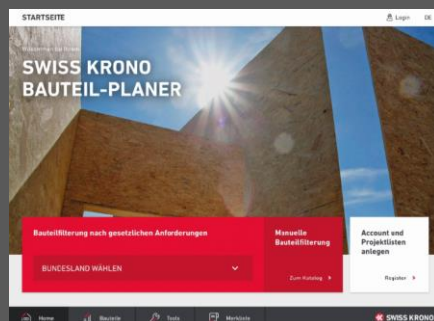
STARTSEITE

Login DE

Willkommen im Planer

SWISS KRONO BAUTEIL-PLANER

Bauteilfilterung nach gesetzlichen Anforderungen

BUNDESLAND WÄHLEN

Manuelle Bauteilfilterung

Zum Katalog

Account und Projektlisten anlegen

Register

Home

Bauteile

Tools

Merkliste

SWISS KRONO